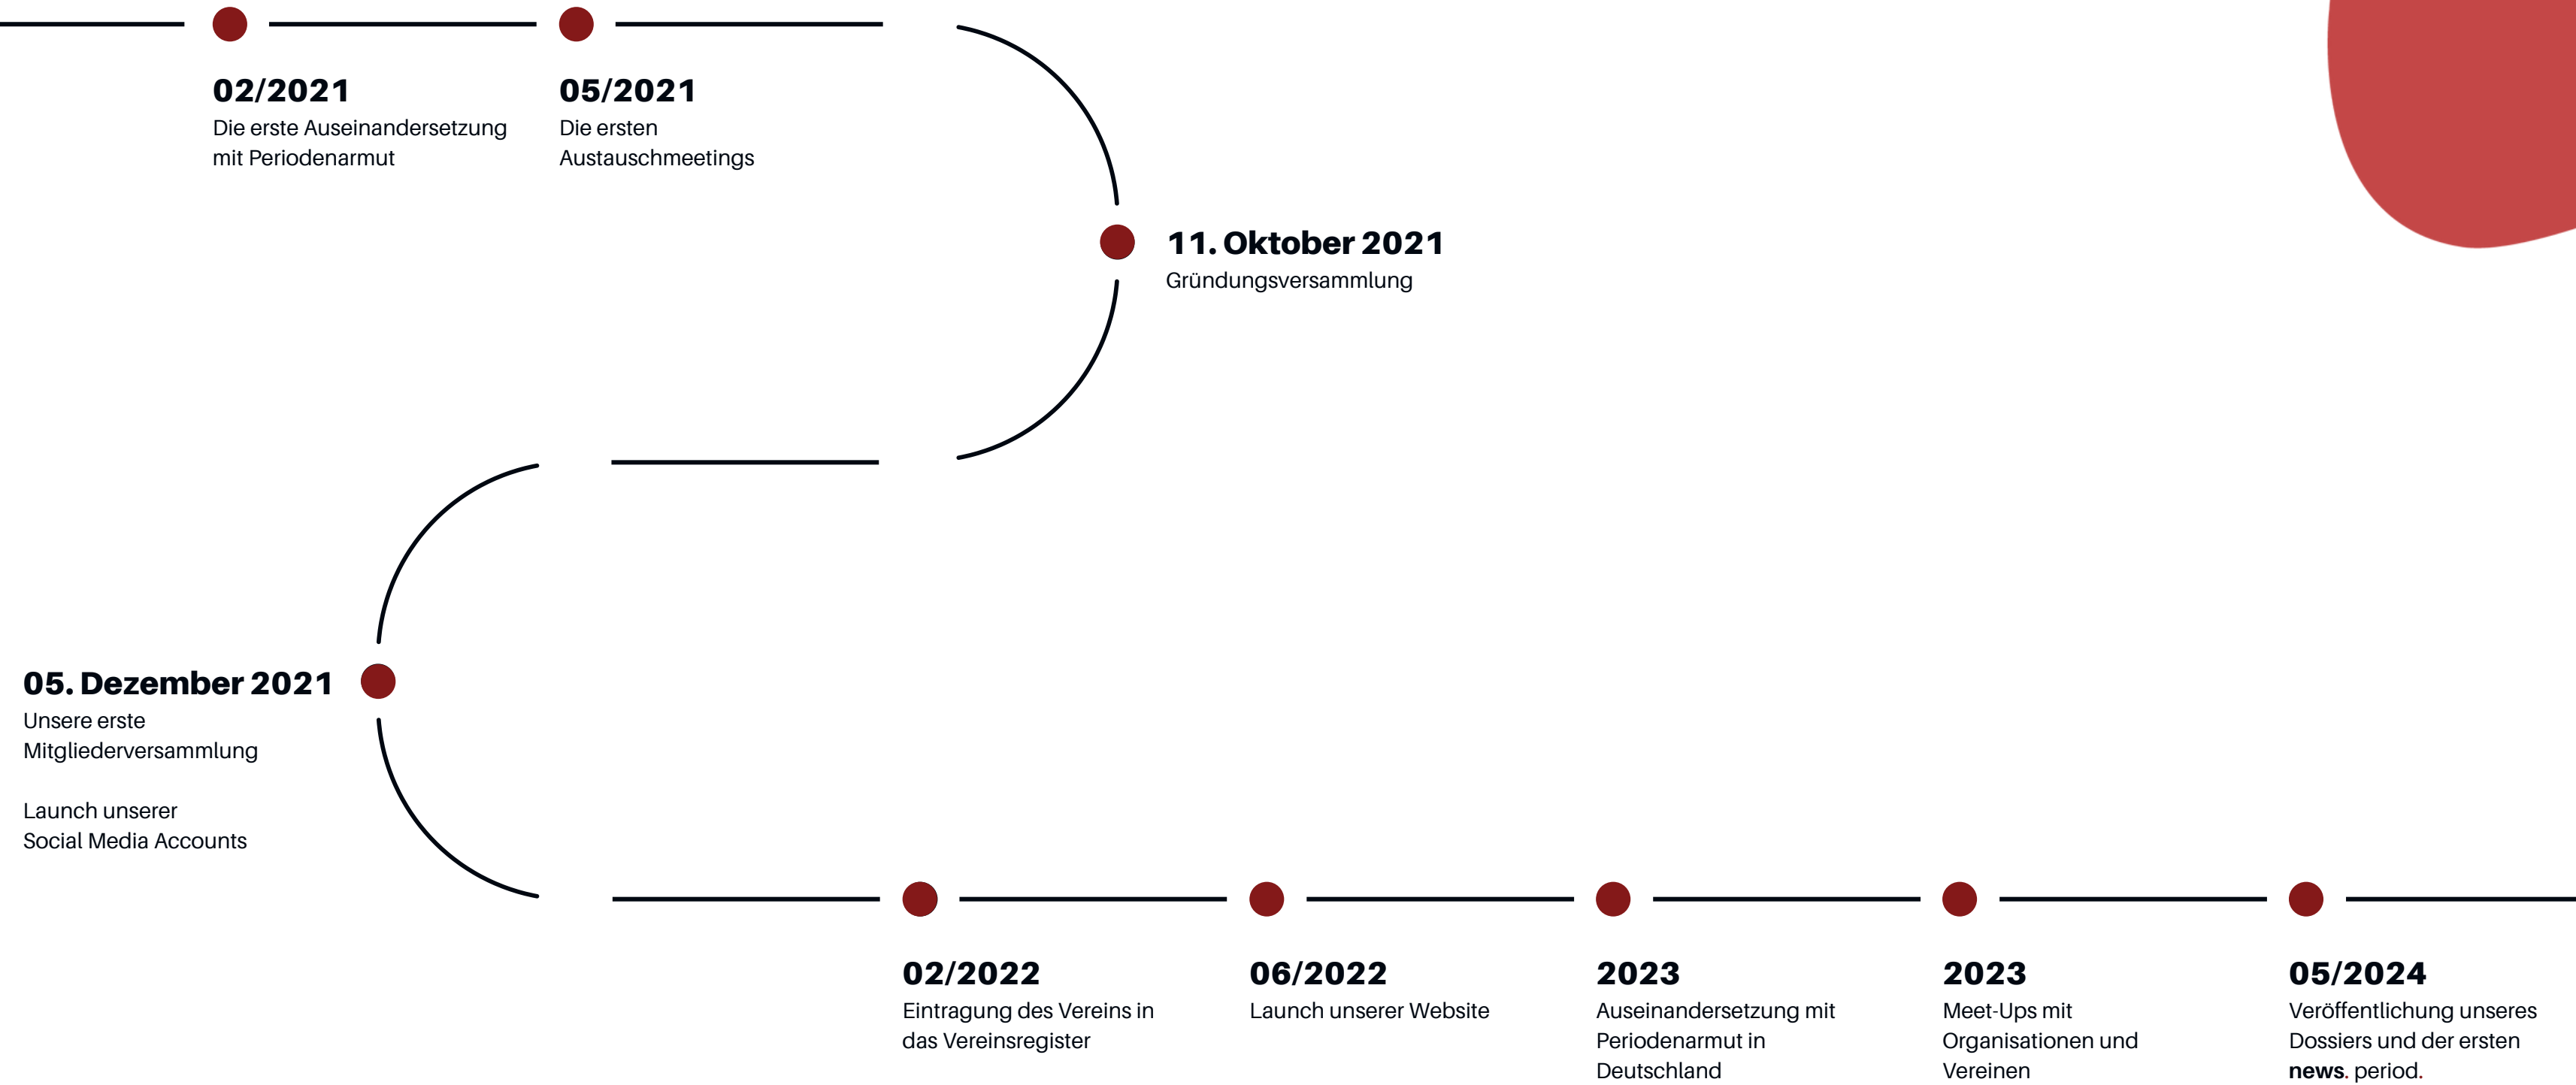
02/2021
Die erste Auseinandersetzung mit Periodenarmut

05/2021
Die ersten Austauschmeetings

11. Oktober 2021
Gründungsversammlung

05. Dezember 2021
Unsere erste Mitgliederversammlung

Launch unserer Social Media Accounts

02/2022
Eintragung des Vereins in das Vereinsregister

06/2022
Launch unserer Website

2023
Auseinandersetzung mit Periodenarmut in Deutschland

2023
Meet-Ups mit Organisationen und Vereinen

05/2024
Veröffentlichung unseres Dossiers und der ersten news. period.